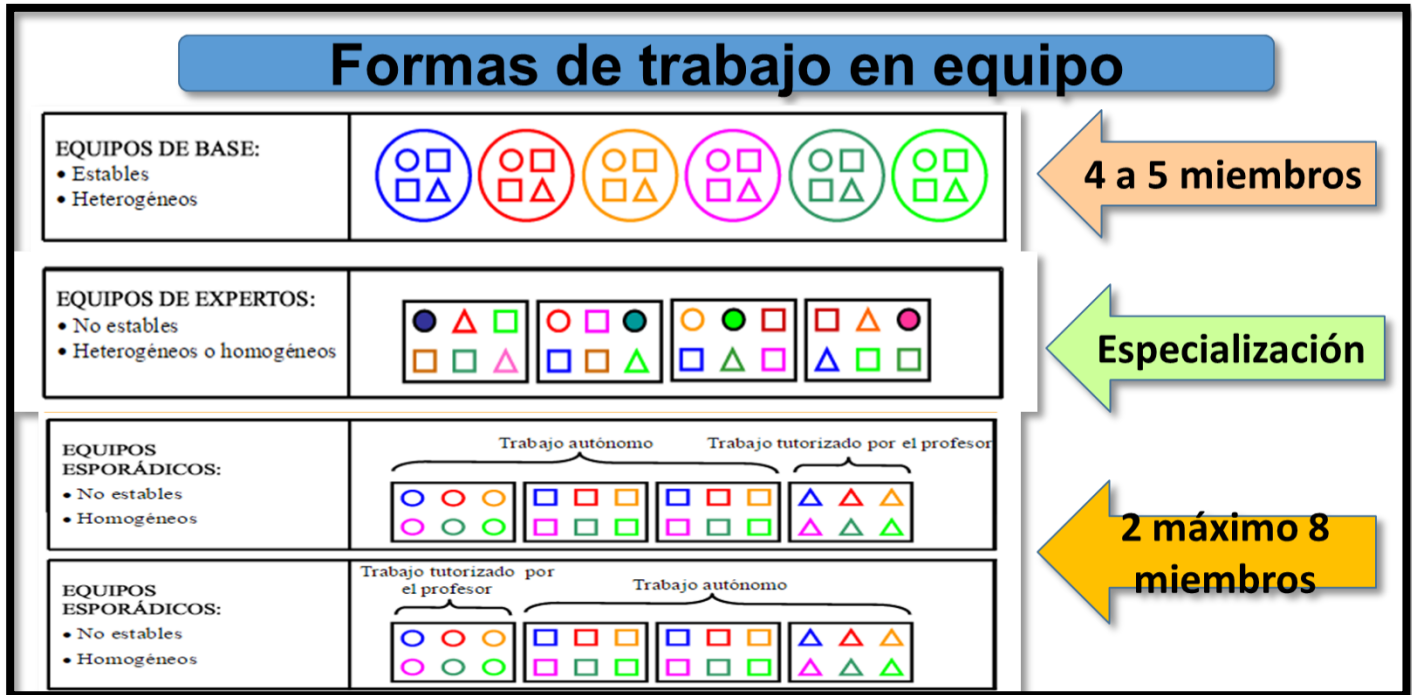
Formas de trabajo en equipo

EQUIPOS DE BASE:
• Estables
• Heterogéneos

4 a 5 miembros

EQUIPOS DE EXPERTOS:
• No estables
• Heterogéneos o homogéneos

Especialización

EQUIPOS ESPORÁDICOS:
• No estables
• Homogéneos

Trabajo autónomo
Trabajo tutorizado por el profesor

EQUIPOS ESPORÁDICOS:
• No estables
• Homogéneos

Trabajo tutorizado por el profesor
Trabajo autónomo

2 máximo 8 miembros